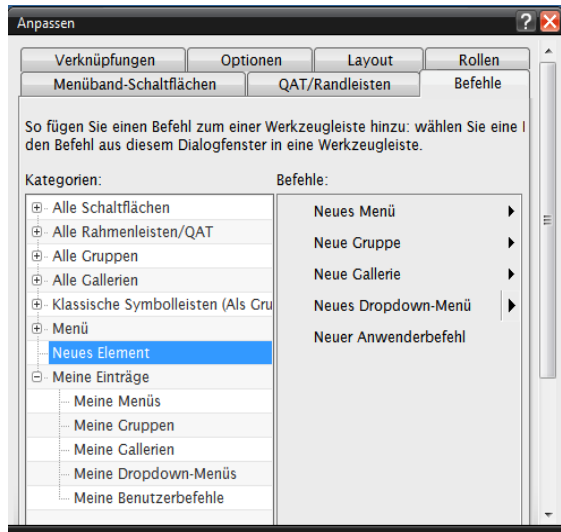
Anpassen

Verknüpfungen | Optionen | Layout | Rollen
Menüband-Schaltflächen | QAT/Randleisten | Befehle

So fügen Sie einen Befehl zum einer Werkzeugleiste hinzu: wählen Sie eine I den Befehl aus diesem Dialogfenster in eine Werkzeugleiste.

Kategorien:
Alle Schaltflächen
Alle Rahmenleisten/QAT
Alle Gruppen
Alle Gallerien
Klassische Symbolleisten (Als Gru
Menü
Neues Element
Meine Einträge
Meine Menüs
Meine Gruppen
Meine Gallerien
Meine Dropdown-Menüs
Meine Benutzerbefehle

Befehle:
Neues Menü
Neue Gruppe
Neue Gallerie
Neues Dropdown-Menü
Neuer Anwenderbefehl